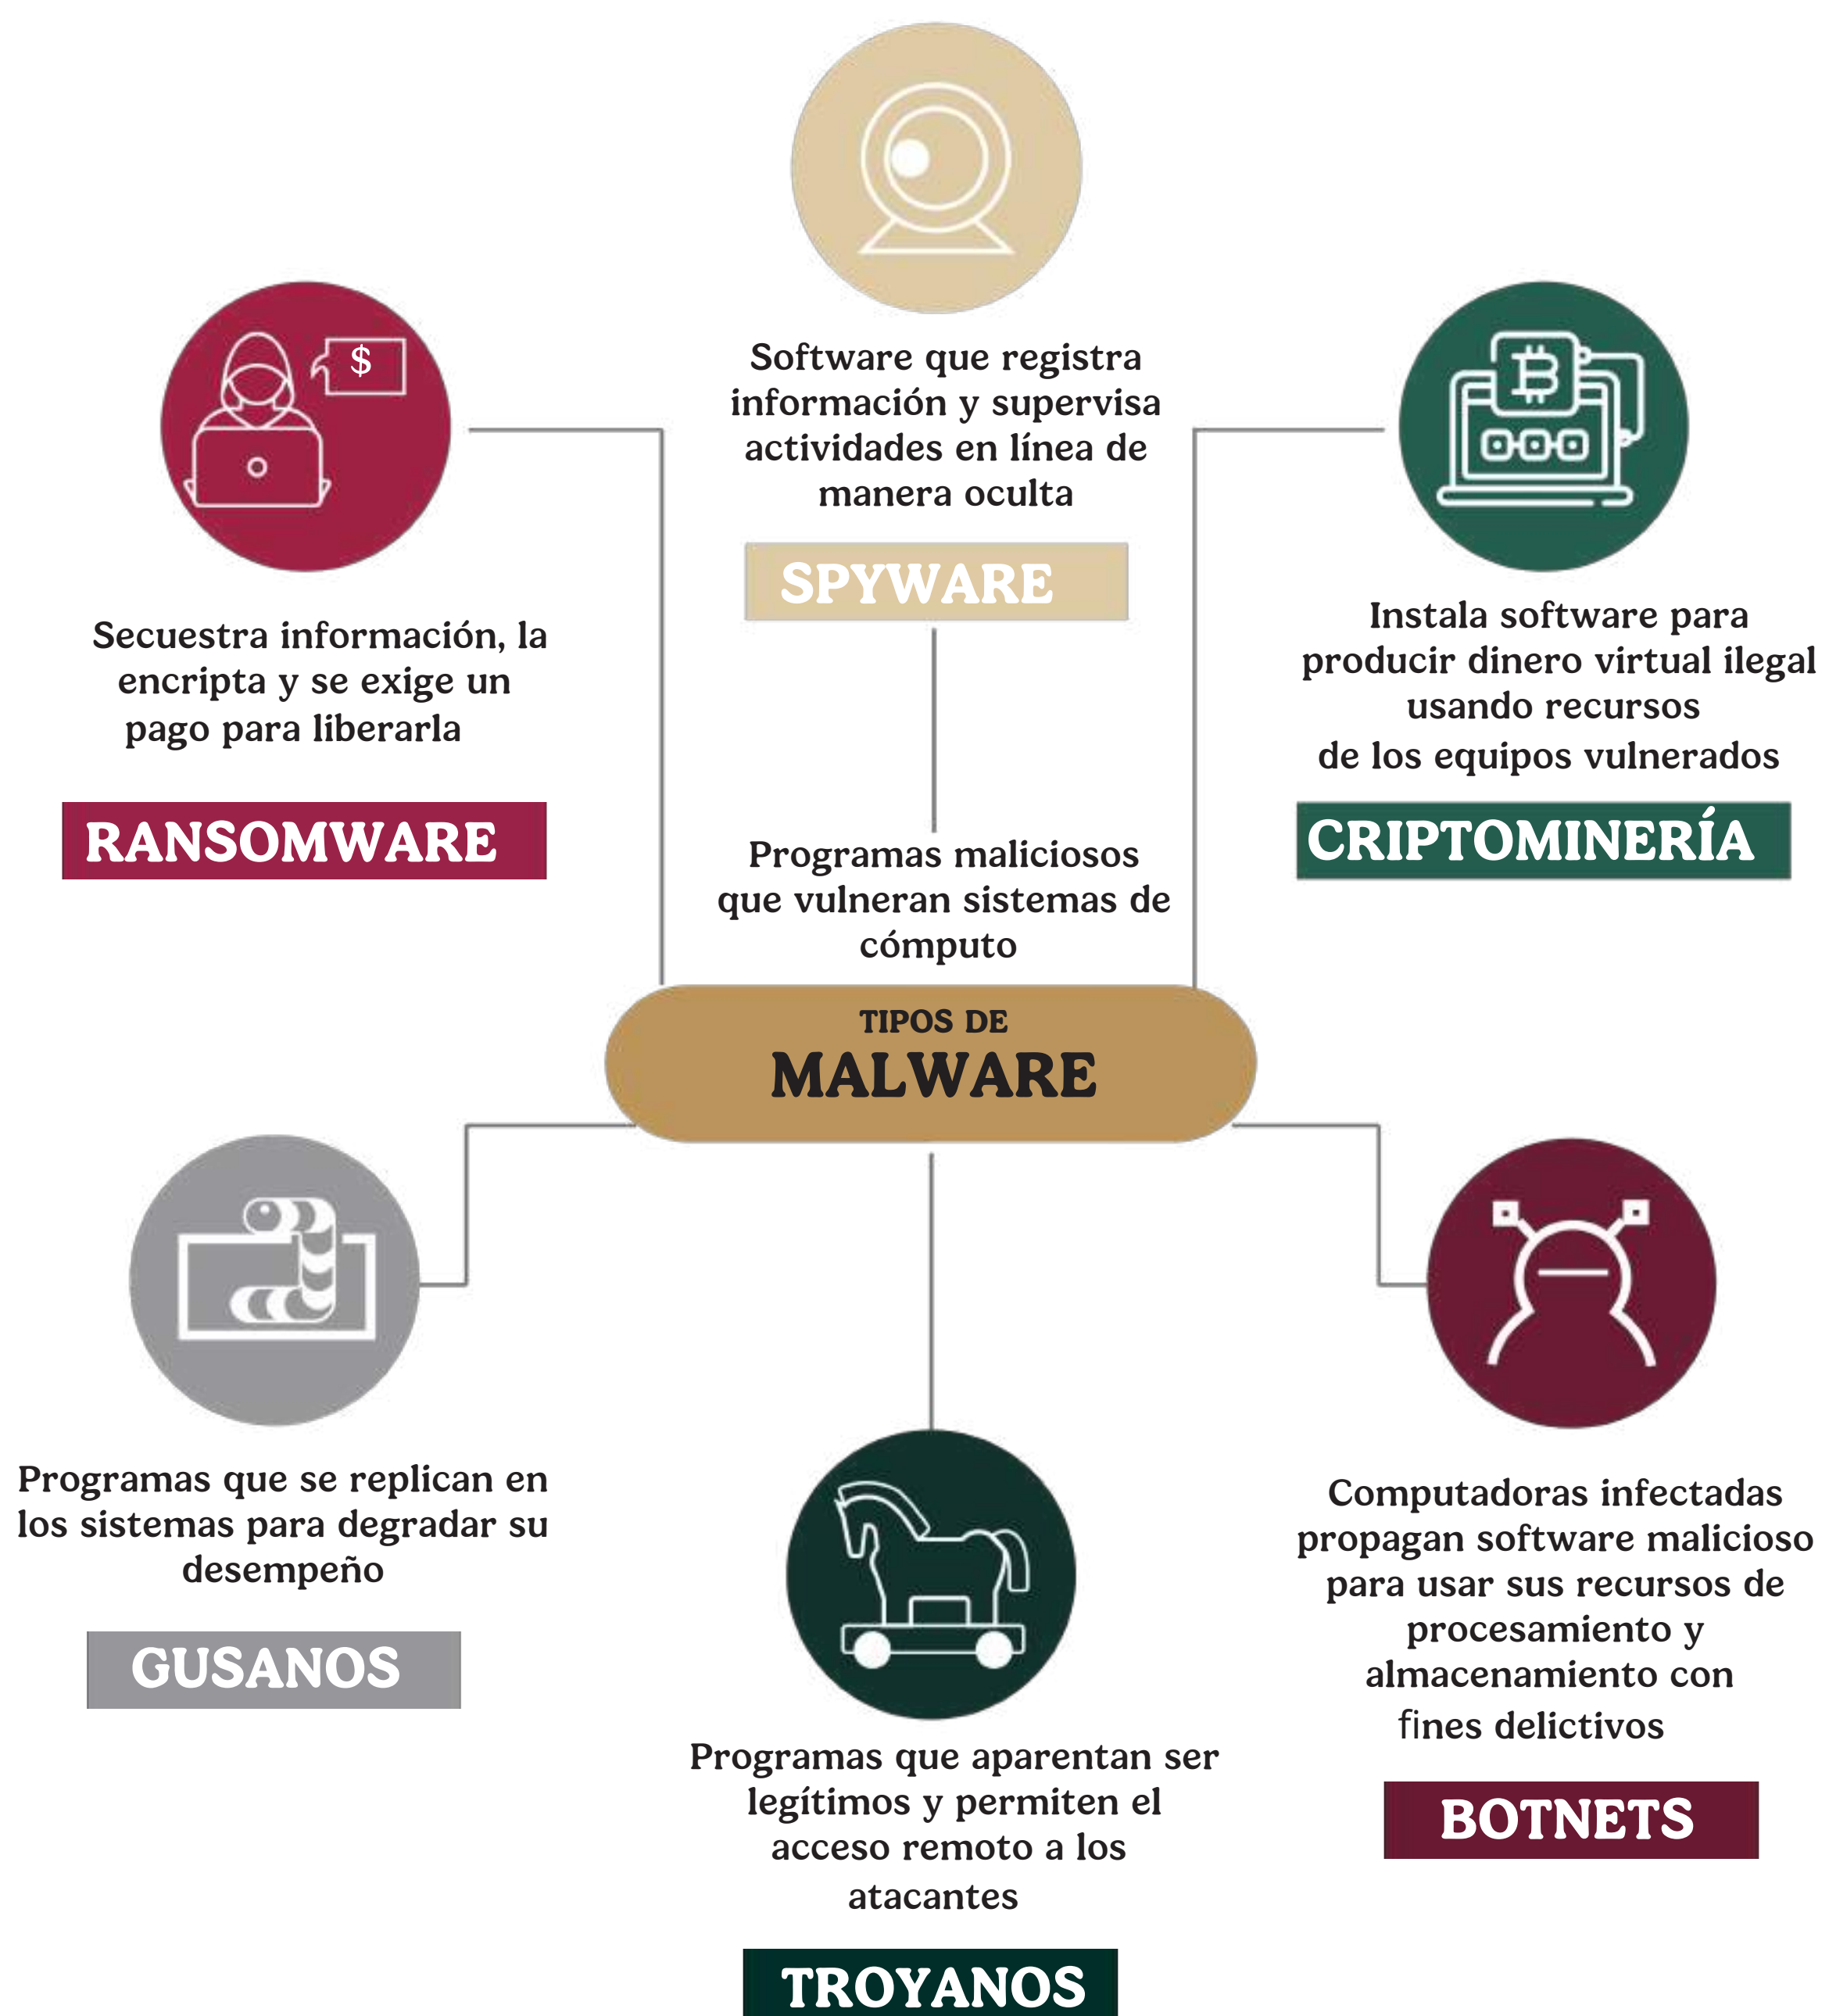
Software que registra información y supervisa actividades en línea de manera oculta

SPYWARE

$

Secuestra información, la encripta y se exige un pago para liberarla

RANSOMWARE

Instala software para producir dinero virtual ilegal usando recursos de los equipos vulnerados

CRIPTOMINERÍA

Programas maliciosos que vulneran sistemas de cómputo

TIPOS DE
MALWARE

Programas que se replican en los sistemas para degradar su desempeño

GUSANOS

Computadoras infectadas propagan software malicioso para usar sus recursos de procesamiento y almacenamiento con fines delictivos

BOTNETS

Programas que aparentan ser legítimos y permiten el acceso remoto a los atacantes

TROYANOS